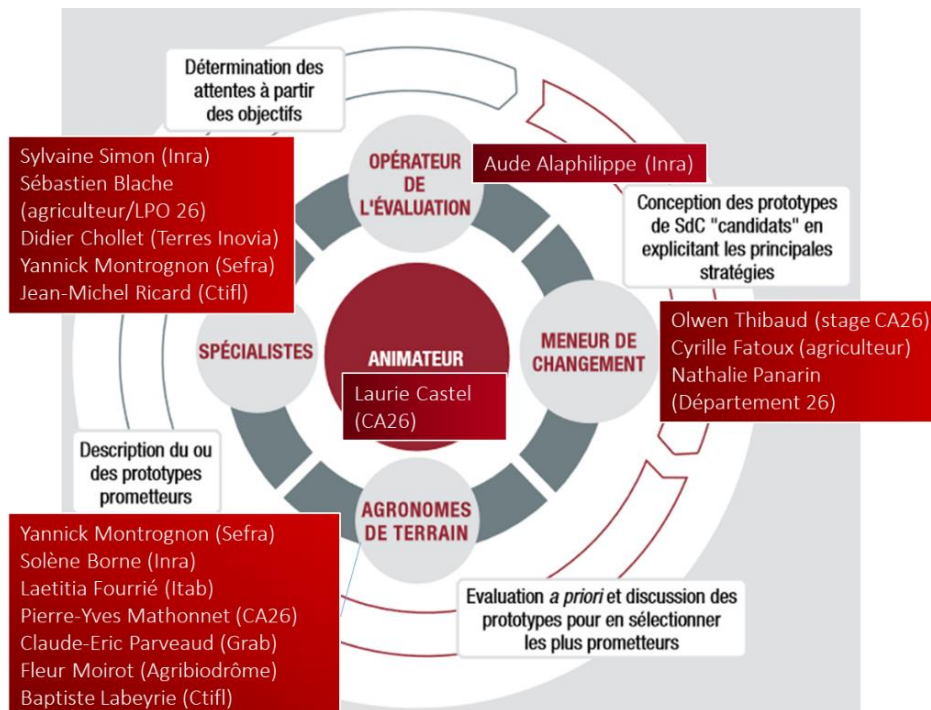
Détermination des attentes à partir des objectifs

Sylvaine Simon (Inra)
Sébastien Blache (agriculteur/LPO 26)
Didier Chollet (Terres Inovia)
Yannick Montrognon (Sefra)
Jean-Michel Ricard (Ctifl)

OPÉRATEUR DE L'ÉVALUATION

Aude Alaphilippe (Inra)

Conception des prototypes de SdC "candidats" en explicitant les principales stratégies

SPÉCIALISTES

ANIMATEUR

Laurie Castel (CA26)

MENEUR DE CHANGEMENT

Olwen Thibaud (stage CA26)
Cyrille Fatoux (agriculteur)
Nathalie Panarin (Département 26)

Description du ou des prototypes prometteurs

AGRONOMES DE TERRAIN

Yannick Montrognon (Sefra)
Solène Borne (Inra)
Laetitia Fourrié (Itab)
Pierre-Yves Mathonnet (CA26)
Claude-Eric Parveaud (Grab)
Fleur Moirot (Agribiodrôme)
Baptiste Labeyrie (Ctifl)

Evaluation *a priori* et discussion des prototypes pour en sélectionner les plus prometteurs